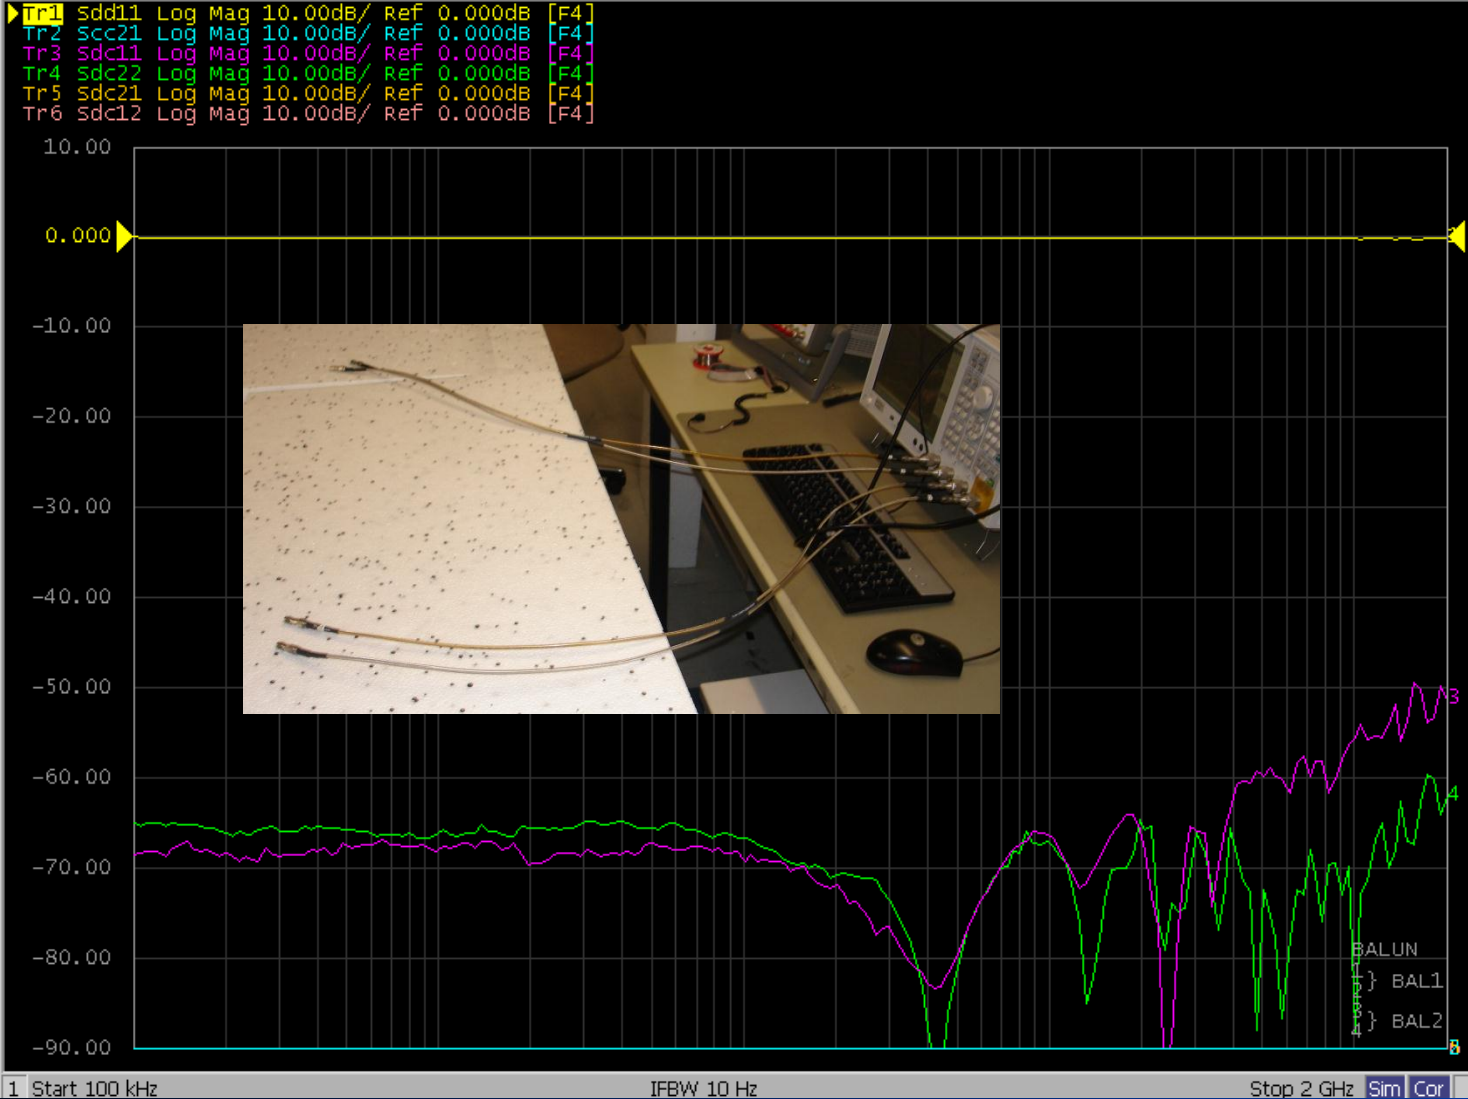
Tr1 Sdd11 Log Mag 10.00dB/ Ref 0.000dB [F4]
Tr2 Scc21 Log Mag 10.00dB/ Ref 0.000dB [F4]
Tr3 Sdc11 Log Mag 10.00dB/ Ref 0.000dB [F4]
Tr4 Sdc22 Log Mag 10.00dB/ Ref 0.000dB [F4]
Tr5 Sdc21 Log Mag 10.00dB/ Ref 0.000dB [F4]
Tr6 Sdc12 Log Mag 10.00dB/ Ref 0.000dB [F4]

10.00
0.000
-10.00
-20.00
-30.00
-40.00
-50.00
-60.00
-70.00
-80.00
-90.00

3
4
BALUN
} BAL1
} BAL2

1 Start 100 kHz IFBW 10 Hz Stop 2 GHz Sim Cor